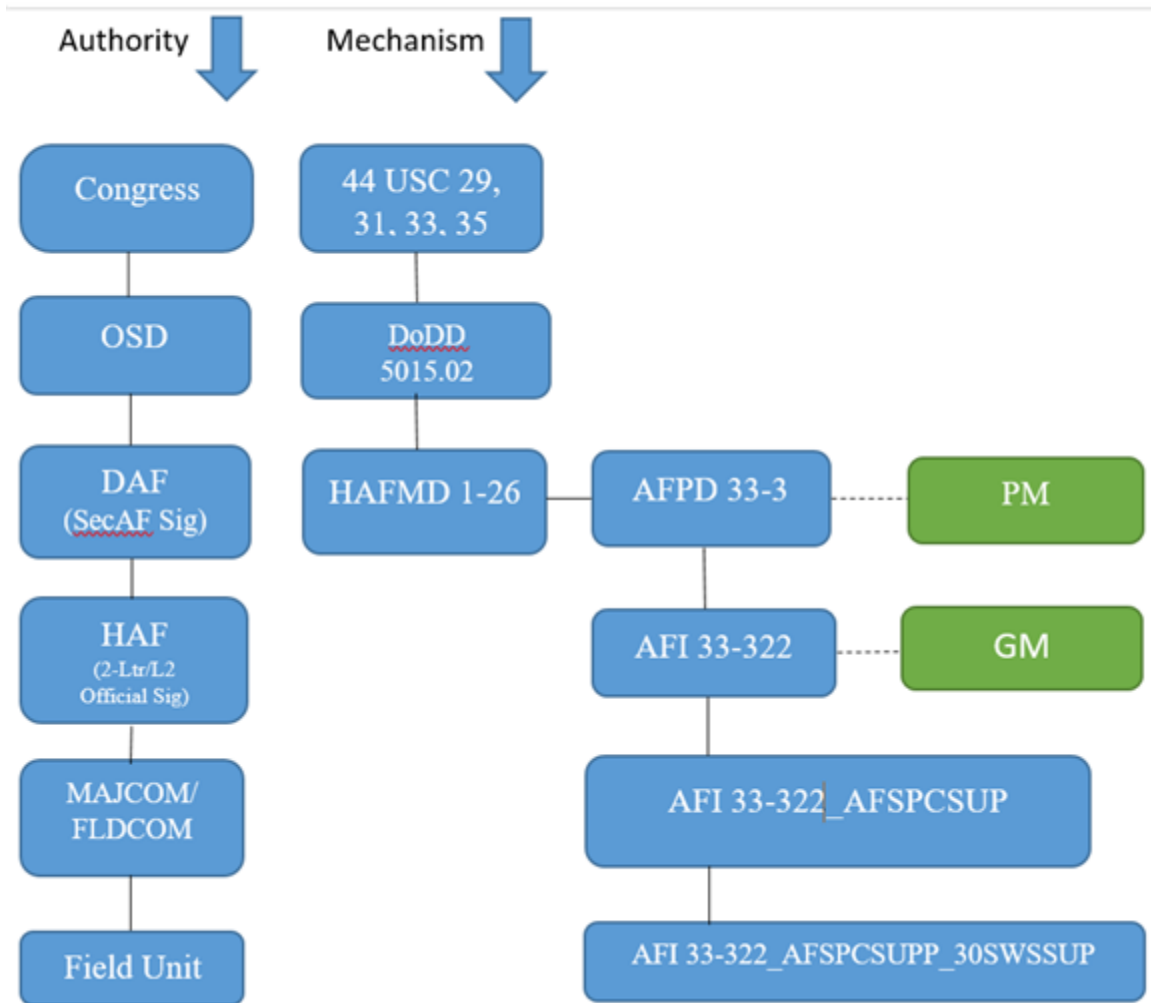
Authority

Mechanism

Congress

OSD

DAF
(SecAF Sig)

HAF
(2-Ltr/L2 Official Sig)

MAJCOM/ FLDCOM

Field Unit

44 USC 29, 31, 33, 35

DoDD 5015.02

HAFMD 1-26

AFPD 33-3

PM

AFI 33-322

GM

AFI 33-322_AFSPCSUP

AFI 33-322_AFSPCSUPP_30SWSSUP